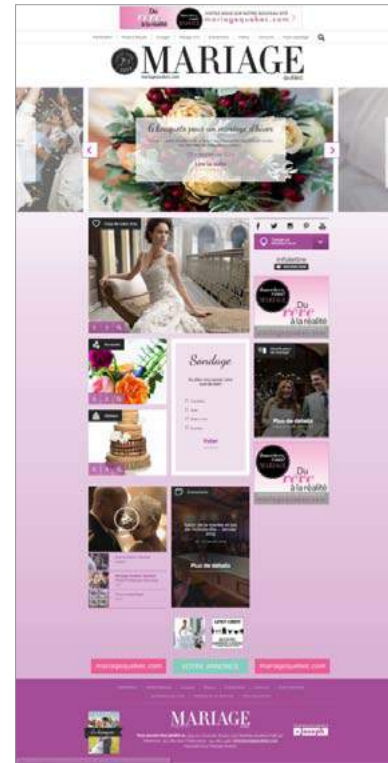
Du rêve à la réalité

mariagequebec.com

MARIAGE
québec

mariagequebec.com

6 bouquets pour un mariage d'hiver

Plus de détails

Sondage

Voter

Infolettre

Du rêve à la réalité

mariagequebec.com

Plus de détails

Du rêve à la réalité

mariagequebec.com

Plus de détails

mariagequebec.com

VOTRE ANNONCE

mariagequebec.com

MARIAGE